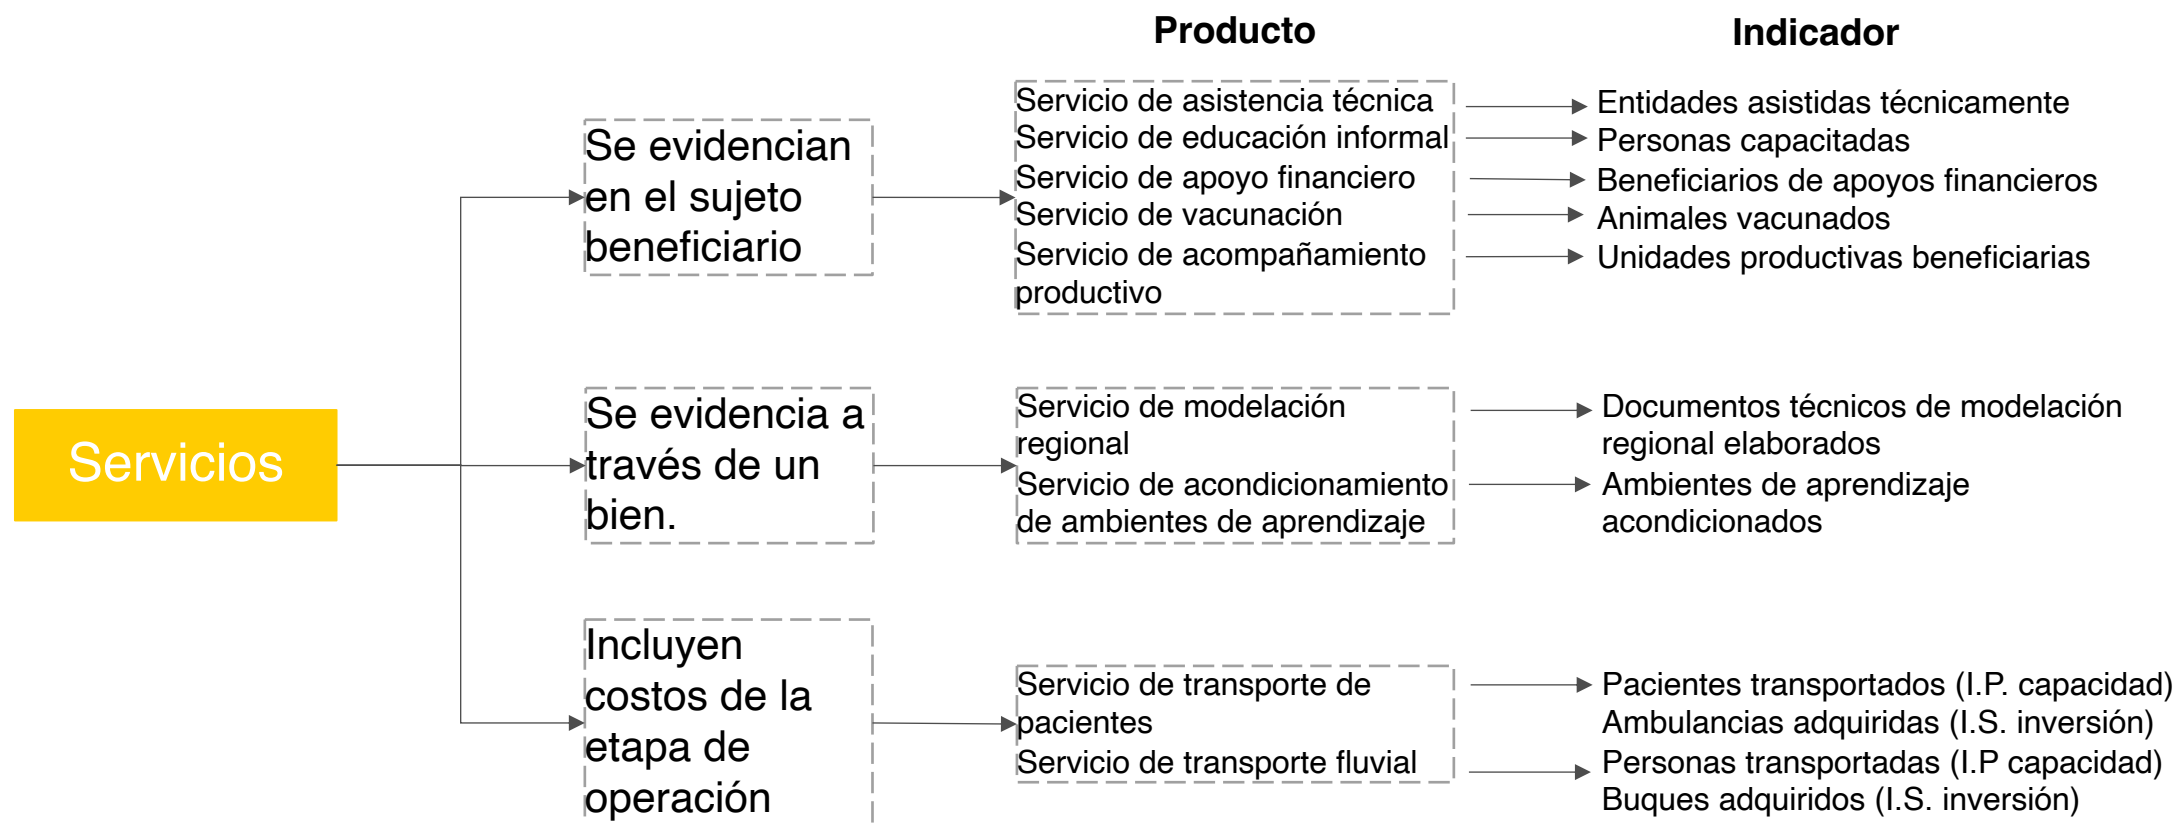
Producto

Indicador

Servicios

Se evidencian en el sujeto beneficiario

Servicio de asistencia técnica
Servicio de educación informal
Servicio de apoyo financiero
Servicio de vacunación
Servicio de acompañamiento productivo

Entidades asistidas técnicamente
Personas capacitadas
Beneficiarios de apoyos financieros
Animales vacunados
Unidades productivas beneficiarias

Se evidencia a través de un bien.

Servicio de modelación regional
Servicio de acondicionamiento de ambientes de aprendizaje

Documentos técnicos de modelación regional elaborados
Ambientes de aprendizaje acondicionados

Incluyen costos de la etapa de operación

Servicio de transporte de pacientes
Servicio de transporte fluvial

Pacientes transportados (I.P. capacidad)
Ambulancias adquiridas (I.S. inversión)
Personas transportadas (I.P capacidad)
Buques adquiridos (I.S. inversión)